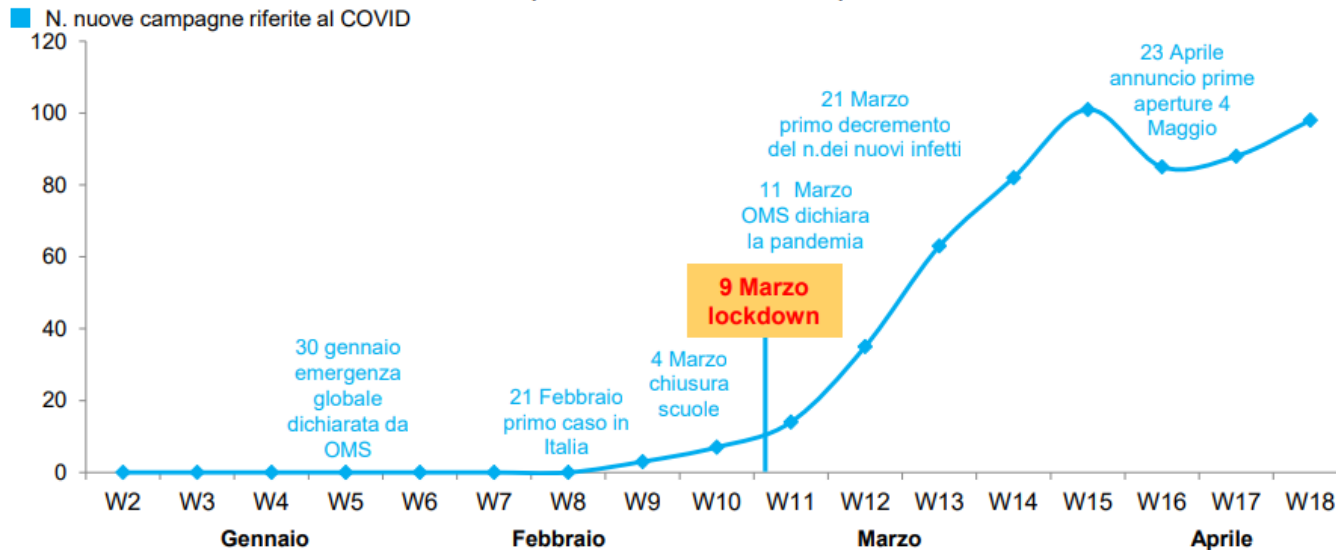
N. nuove campagne riferite al COVID

120
100
80
60
40
20
0

23 Aprile annuncio prime aperture 4 Maggio

21 Marzo primo decremento del n.dei nuovi infetti

11 Marzo OMS dichiara la pandemia

9 Marzo lockdown

4 Marzo chiusura scuole

30 gennaio emergenza globale dichiarata da OMS

21 Febbraio primo caso in Italia

W2 W3 W4 W5 W6 W7 W8 W9 W10 W11 W12 W13 W14 W15 W16 W17 W18

Gennaio Febbraio Marzo Aprile